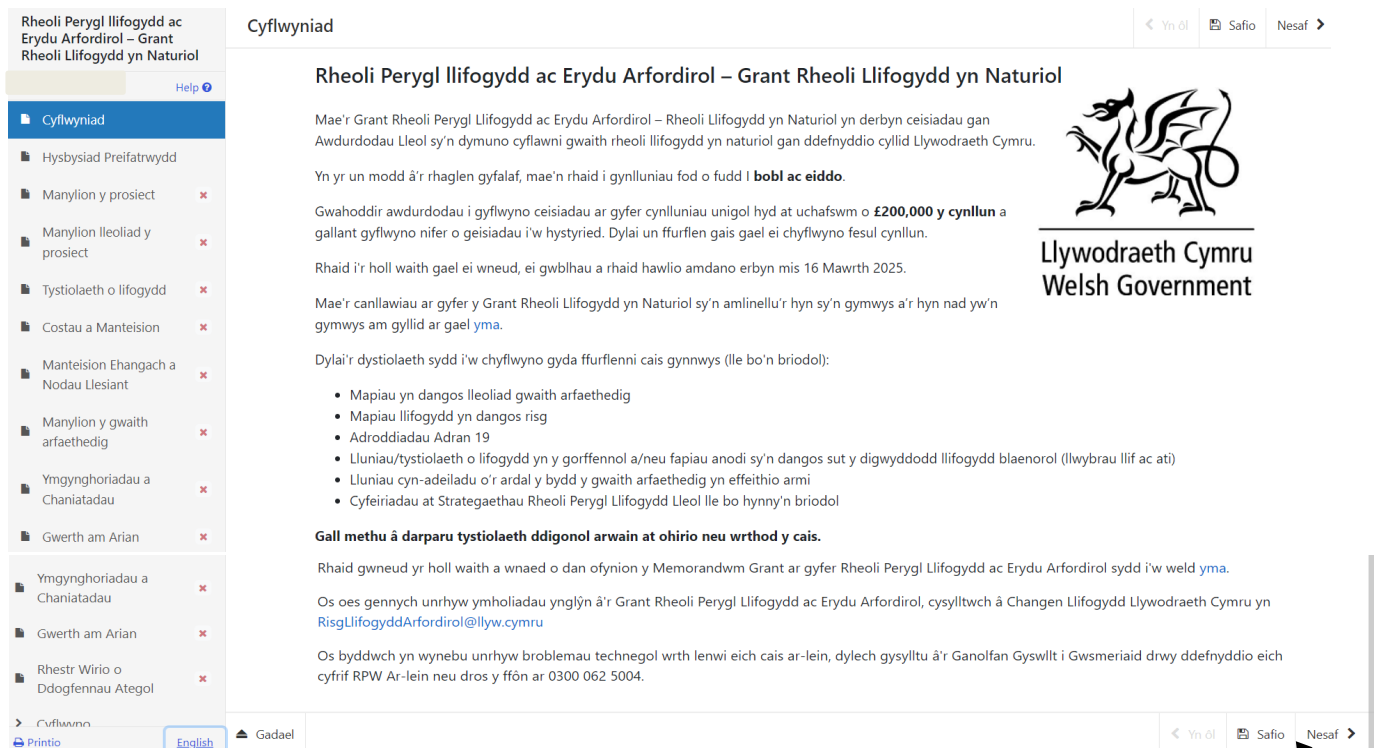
Rheoli Perygl llifogydd ac Erydu Arfordirol – Grant Rheoli Llifogydd yn Naturiol

Help

Cyflwyniad

Hysbysiad Preifatrwydd

Manylion y prosiect

Manylion lleoliad y prosiect

Tystiolaeth o lifogydd

Costau a Manteision

Manteision Ehangach a Nodau Llesiant

Manylion y gwaith arfaethedig

Ymgynghoriadau a Chaniatadau

Gwerth am Arian

Ymgynghoriadau a Chaniatadau

Gwerth am Arian

Rhestr Wirio o Ddogfennau Ategol

Cyflwyno

Printio

English

Cyflwyniad

Yn ôl

Safio

Nesaf

Rheoli Perygl llifogydd ac Erydu Arfordirol – Grant Rheoli Llifogydd yn Naturiol

Llywodraeth Cymru
Welsh Government

Mae'r Grant Rheoli Perygl Llifogydd ac Erydu Arfordirol – Rheoli Llifogydd yn Naturiol yn derbyn ceisiadau gan Awdurdodau Lleol sy'n dymuno cyflawni gwaith rheoli llifogydd yn naturiol gan ddefnyddio cyllid Llywodraeth Cymru.

Yn yr un modd â'r rhaglen gyfalaf, mae'n rhaid i gynlluniau fod o fudd I **bobl ac eiddo**.

Gwahoddir awdurdodau i gyflwyno ceisiadau ar gyfer cynlluniau unigol hyd at uchafswm o **£200,000 y cynllun** a gallant gyflwyno nifer o geisiadau i'w hystyried. Dylai un ffurflen gais gael ei chyflwyno fesul cynllun.

Rhaid i'r holl waith gael ei wneud, ei gwblhau a rhaid hawlio amdano erbyn mis 16 Mawrth 2025.

Mae'r canllawiau ar gyfer y Grant Rheoli Llifogydd yn Naturiol sy'n amlinellu'r hyn sy'n gymwys a'r hyn nad yw'n gymwys am gyllid ar gael yma.

Dylai'r dystiolaeth sydd i'w chyflwyno gyda ffurflenni cais gynnwys (lle bo'n briodol):

- Mapiau yn dangos lleoliad gwaith arfaethedig
- Mapiau llifogydd yn dangos risg
- Adroddiadau Adran 19
- Lluniau/tystiolaeth o lifogydd yn y gorffennol a/neu fapiau anodi sy'n dangos sut y digwyddodd llifogydd blaenorol (llwybrau llif ac ati)
- Lluniau cyn-adeiladu o'r ardal y bydd y gwaith arfaethedig yn effeithio armi
- Cyfeiriadau at Strategaethau Rheoli Perygl Llifogydd Lleol lle bo hynny'n briodol

**Gall methu â darparu tystiolaeth ddigonol arwain at ohirio neu wrthod y cais.**

Rhaid gwneud yr holl waith a wnaed o dan ofynion y Memorandwm Grant ar gyfer Rheoli Perygl Llifogydd ac Erydu Arfordirol sydd i'w weld yma.

Os oes gennych unrhyw ymholiadau ynglŷn â'r Grant Rheoli Perygl Llifogydd ac Erydu Arfordirol, cysylltwch â Changen Llifogydd Llywodraeth Cymru yn RisgLlifogyddArfordirol@llyw.cymru

Os byddwch yn wynebu unrhyw broblemau technegol wrth lenwi eich cais ar-lein, dylech gysylltu â'r Ganolfan Gyswllt i Gwsmeriaid drwy ddefnyddio eich cyfrif RPW Ar-lein neu dros y ffôn ar 0300 062 5004.

Gadael

Yn ôl

Safio

Nesaf